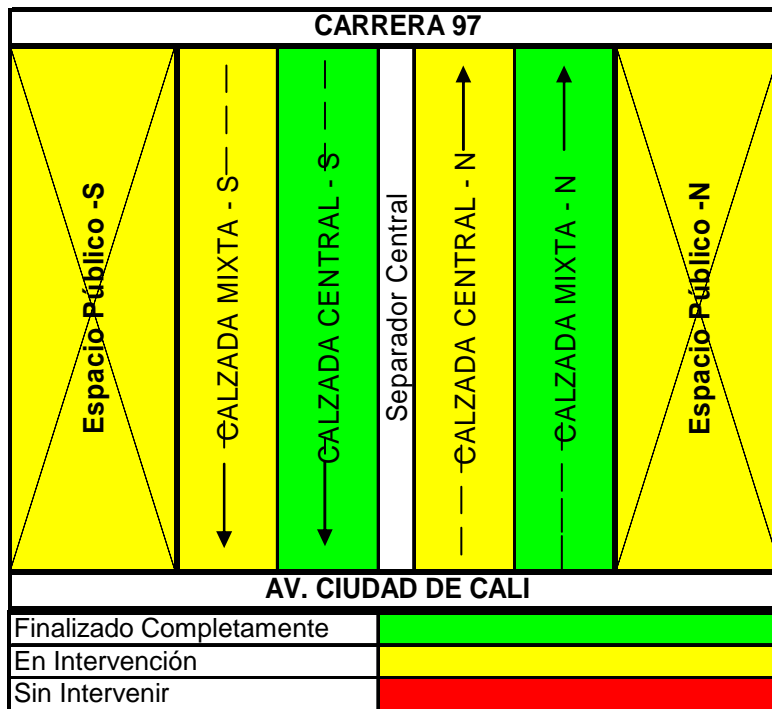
CARRERA 97

Espacio Público -S

CALZADA MIXTA - S

CALZADA CENTRAL - S

Separador Central

CALZADA CENTRAL - N

CALZADA MIXTA - N

Espacio Público -N

AV. CIUDAD DE CALI

| | |
|---|---|
| Finalizado Completamente | |
| En Intervención | |
| Sin Intervenir | |